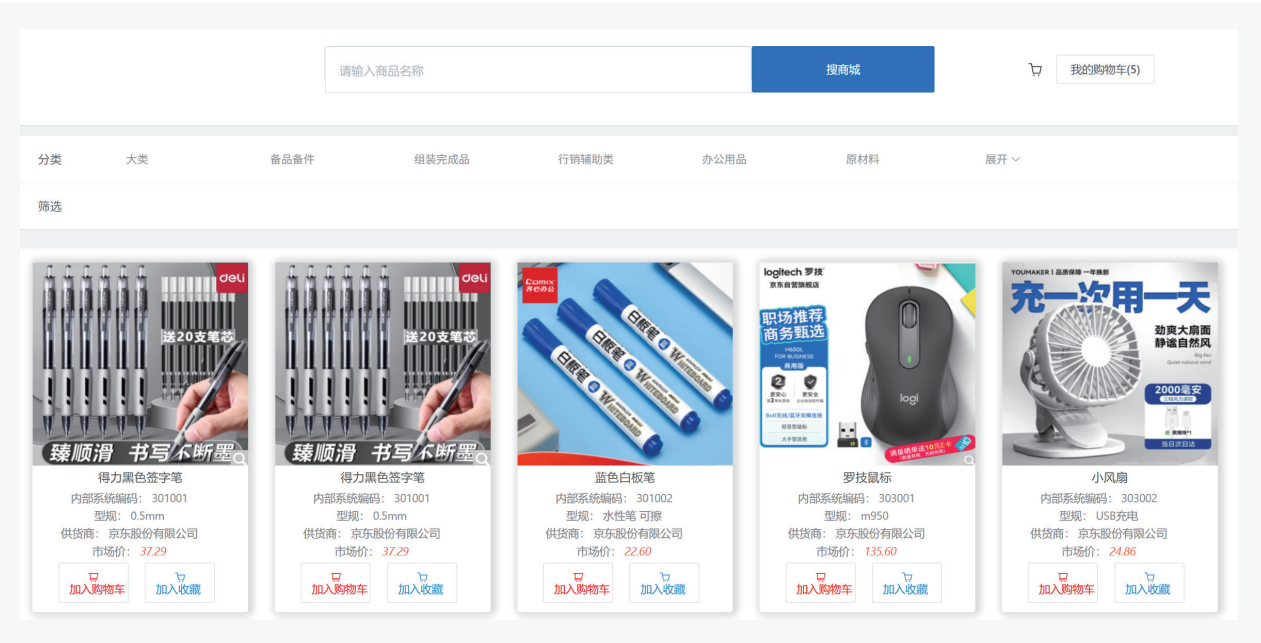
请输入商品名称

搜商城

我的购物车(5)

分类 大类 备品备件 组装完成品 行销辅助类 办公用品 原材料 展开

筛选

deli
送20支笔芯
臻顺滑 书写不断墨
得力黑色签字笔
内部系统编码： 301001
型规： 0.5mm
供货商： 京东股份有限公司
市场价： 37.29
加入购物车 加入收藏

deli
送20支笔芯
臻顺滑 书写不断墨
得力黑色签字笔
内部系统编码： 301001
型规： 0.5mm
供货商： 京东股份有限公司
市场价： 37.29
加入购物车 加入收藏

Comix
白板笔 WHITEBOARD
蓝色白板笔
内部系统编码： 301002
型规： 水性笔 可擦
供货商： 京东股份有限公司
市场价： 22.60
加入购物车 加入收藏

logitech 罗技
京东自营旗舰店
职场推荐
商务甄选
logi
罗技鼠标
内部系统编码： 303001
型规： m950
供货商： 京东股份有限公司
市场价： 135.60
加入购物车 加入收藏

YOUMAKER
充一次用一天
劲爽大扇面
静谧自然风
2000毫安
小风扇
内部系统编码： 303002
型规： USB充电
供货商： 京东股份有限公司
市场价： 24.86
加入购物车 加入收藏